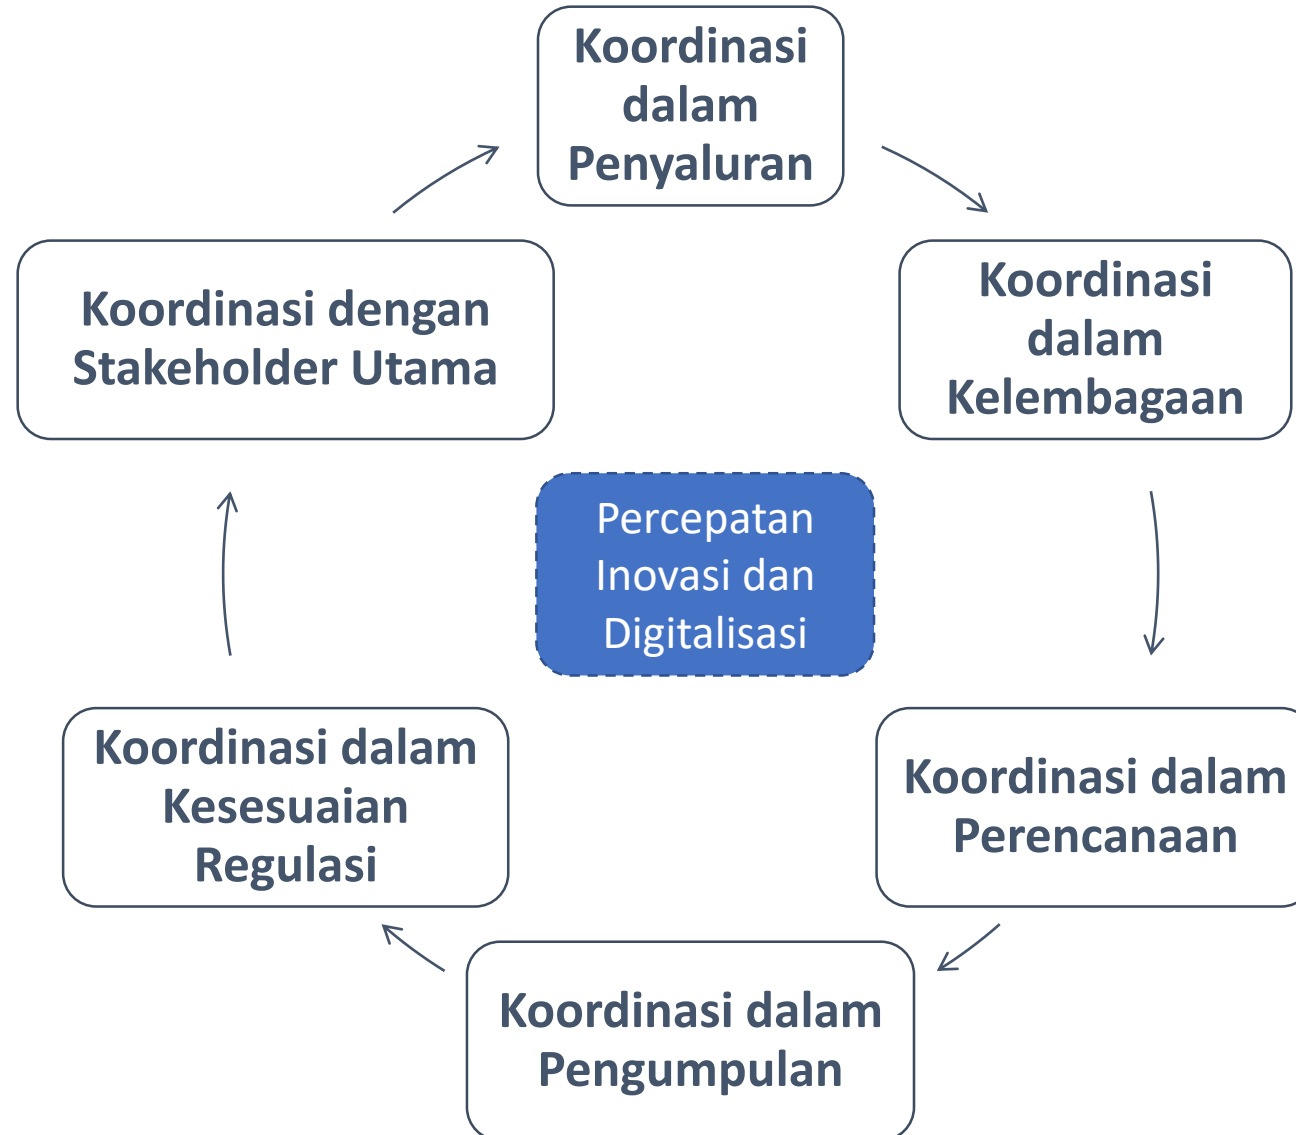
Koordinasi dalam Penyaluran

Koordinasi dalam Kelembagaan

Koordinasi dalam Perencanaan

Koordinasi dalam Pengumpulan

Koordinasi dalam Kesesuaian Regulasi

Koordinasi dengan Stakeholder Utama

Percepatan Inovasi dan Digitalisasi